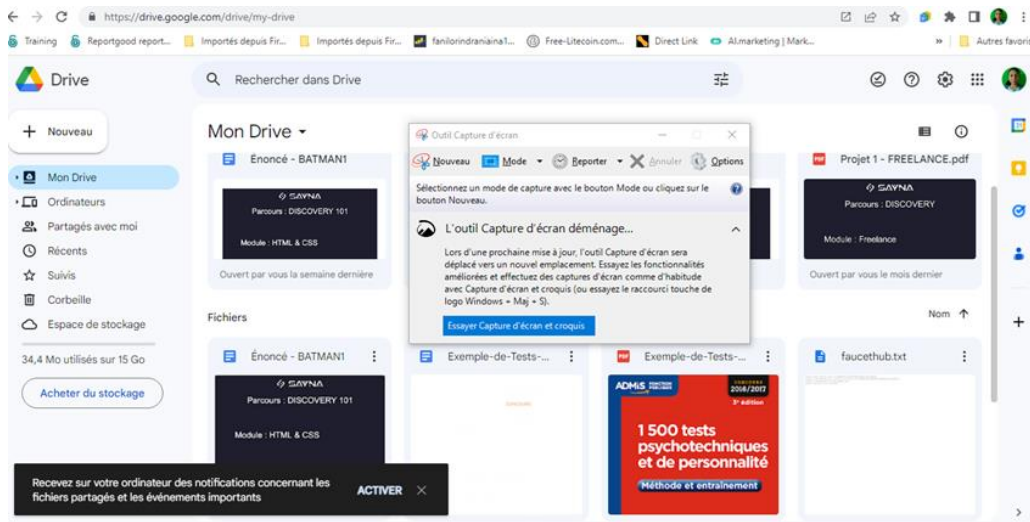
https://drive.google.com/drive/my-drive

Training | Reportgood report... | Importés depuis Fir... | Importés depuis Fir... | fanilorindraniaina1... | Free-Litecoin.com... | Direct Link | AI.marketing | Mark... | » | Autres favoris

Drive

Rechercher dans Drive

Nouveau

Mon Drive

Ordinateurs

Partagés avec moi

Récents

Suivis

Corbeille

Espace de stockage

34,4 Mo utilisés sur 15 Go

Acheter du stockage

Mon Drive

Énoncé - BATMAN1

SAYNA
Parcours : DISCOVERY 101
Module : HTML & CSS

Ouvert par vous la semaine dernière

Projet 1 - FREELANCE.pdf

SAYNA
Parcours : DISCOVERY
Module : Freelance

Ouvert par vous le mois dernier

Fichiers

Nom

Énoncé - BATMAN1

SAYNA
Parcours : DISCOVERY 101
Module : HTML & CSS

Exemple-de-Tests-...

Exemple-de-Tests-...

ADMIS 2016/2017 3e édition
1 500 tests psychotechniques et de personnalité
Méthode et entraînement

faucethub.txt

Outil Capture d'écran

Nouveau | Mode | Reporter | Annuler | Options

Sélectionnez un mode de capture avec le bouton Mode ou cliquez sur le bouton Nouveau.

L'outil Capture d'écran déménage...

Lors d'une prochaine mise à jour, l'outil Capture d'écran sera déplacé vers un nouvel emplacement. Essayez les fonctionnalités améliorées et effectuez des captures d'écran comme d'habitude avec Capture d'écran et croquis (ou essayez le raccourci touche de logo Windows + Maj + S).

Essayer Capture d'écran et croquis

Recevez sur votre ordinateur des notifications concernant les fichiers partagés et les événements importants

ACTIVER